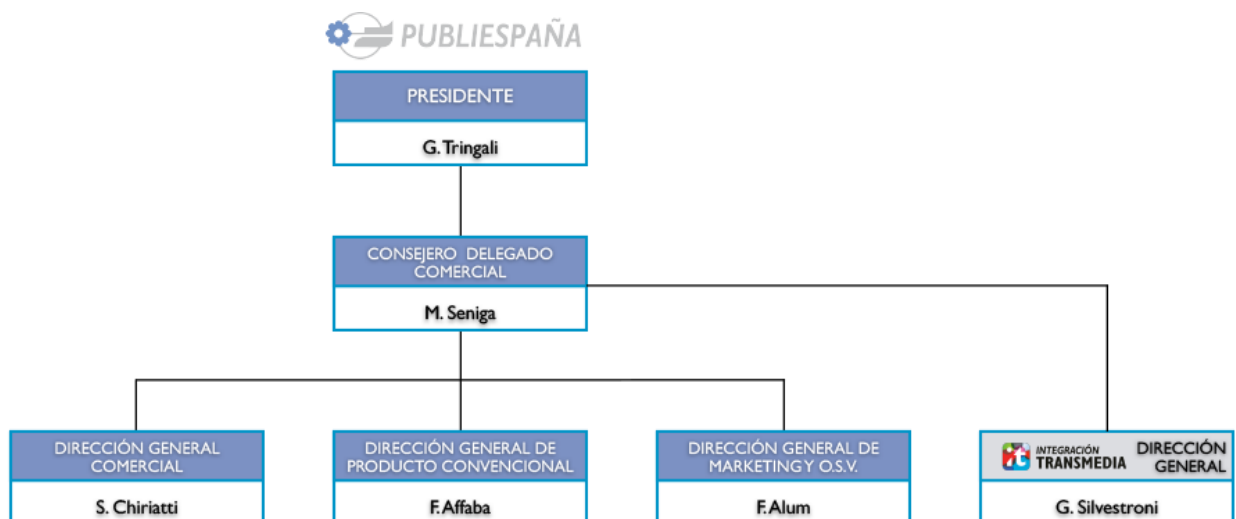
PUBLIESPAÑA

PRESIDENTE

G. Tringali

CONSEJERO DELEGADO COMERCIAL

M. Seniga

DIRECCIÓN GENERAL COMERCIAL

S. Chiriatti

DIRECCIÓN GENERAL DE PRODUCTO CONVENCIONAL

F. Affaba

DIRECCIÓN GENERAL DE MARKETING Y O.S.V.

F. Alum

INTEGRACIÓN TRANSMEDIA DIRECCIÓN GENERAL

G. Silvestroni